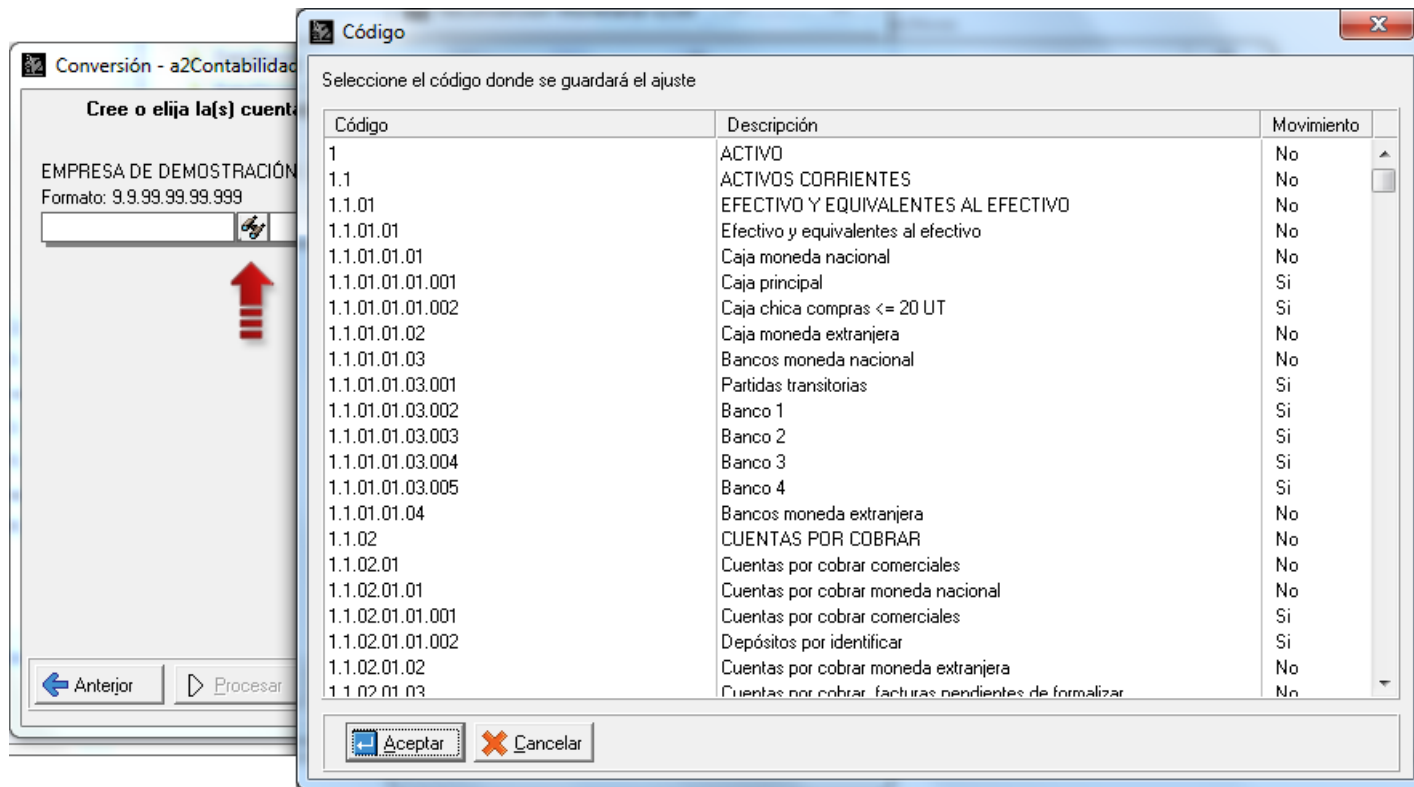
Conversión - a2Contabilidad

Cree o elija la(s) cuent

EMPRESA DE DEMOSTRACIÓN
Formato: 9.9.99.99.99.999

Anterior
Procesar

Código

Seleccione el código donde se guardará el ajuste

| Código | Descripción | Movimiento |
|---|---|---|
| 1 | ACTIVO | No |
| 1.1 | ACTIVOS CORRIENTES | No |
| 1.1.01 | EFECTIVO Y EQUIVALENTES AL EFECTIVO | No |
| 1.1.01.01 | Efectivo y equivalentes al efectivo | No |
| 1.1.01.01.01 | Caja moneda nacional | No |
| 1.1.01.01.01.001 | Caja principal | Si |
| 1.1.01.01.01.002 | Caja chica compras <= 20 UT | Si |
| 1.1.01.01.02 | Caja moneda extranjera | No |
| 1.1.01.01.03 | Bancos moneda nacional | No |
| 1.1.01.01.03.001 | Partidas transitorias | Si |
| 1.1.01.01.03.002 | Banco 1 | Si |
| 1.1.01.01.03.003 | Banco 2 | Si |
| 1.1.01.01.03.004 | Banco 3 | Si |
| 1.1.01.01.03.005 | Banco 4 | Si |
| 1.1.01.01.04 | Bancos moneda extranjera | No |
| 1.1.02 | CUENTAS POR COBRAR | No |
| 1.1.02.01 | Cuentas por cobrar comerciales | No |
| 1.1.02.01.01 | Cuentas por cobrar moneda nacional | No |
| 1.1.02.01.01.001 | Cuentas por cobrar comerciales | Si |
| 1.1.02.01.01.002 | Depósitos por identificar | Si |
| 1.1.02.01.02 | Cuentas por cobrar moneda extranjera | No |
| 1.1.02.01.03 | Cuentas por cobrar, facturas pendientes de formalizar | No |

Aceptar
Cancelar